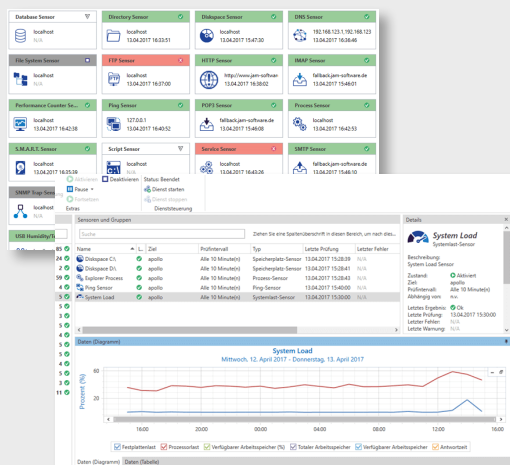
Database Sensor
localhost
N/A

Directory Sensor
localhost
13.04.2017 16:33:51

Diskspace Sensor
localhost
13.04.2017 15:47:30

DNS Sensor
192.168.123.1,192.168.123
13.04.2017 16:36:46

File System Sensor
localhost
N/A

FTP Sensor
localhost
13.04.2017 16:37:00

HTTP Sensor
http://www.jam-softwar
13.04.2017 16:38:02

IMAP Sensor
fallback.jam-software.de
13.04.2017 15:48:01

Performance Counter Se...
localhost
13.04.2017 16:42:38

Ping Sensor
127.0.0.1
13.04.2017 16:40:52

POP3 Sensor
fallback.jam-software.de
13.04.2017 15:46:08

Process Sensor
localhost
13.04.2017 16:42:53

S.M.A.R.T. Sensor
localhost
13.04.2017 16:42:46

Script Sensor
localhost
N/A

Service Sensor
localhost
13.04.2017 16:35:07

SMTP Sensor
fallback.jam-software.de
13.04.2017 15:46:01

SNMP Trap Sensor
localhost
N/A

USB Humidity/T...

Aktivieren Deaktivieren
Pause
Fortsetzen
Extras

Status: Beendet
Dienst starten
Dienst stoppen
Dienststeuerung

Sensoren und Gruppen
Suche
Ziehen Sie eine Spaltenüberschrift in diesen Bereich, um nach dies...

| Name | ! | Ziel | Prüfintervall | Typ | Letzte Prüfung | Letzter Fehler |
|---|---|---|---|---|---|---|
| Diskspace C:\ | | apollo | Alle 10 Minute(n) | Speicherplatz-Sensor | 13.04.2017 15:28:39 | N/A |
| Diskspace D:\ | | apollo | Alle 10 Minute(n) | Speicherplatz-Sensor | 13.04.2017 15:28:39 | N/A |
| Explorer Process | | apollo | Alle 10 Minute(n) | Prozess-Sensor | 13.04.2017 15:28:43 | N/A |
| Ping Sensor | | apollo | Alle 10 Minute(n) | Ping-Sensor | 13.04.2017 15:40:00 | N/A |
| System Load | | apollo | Alle 10 Minute(n) | Systemlast-Sensor | 13.04.2017 15:30:00 | N/A |

Details
System Load
Systemlast-Sensor
Beschreibung:
System Load Sensor
Zustand: Aktiviert
Ziel: apollo
Prüfintervall: Alle 10 Minute(n)
Abhängig von: n.v.
Letztes Ergebnis: Ok
Letzte Prüfung: 13.04.2017 15:30:00
Letzter Fehler: N/A
Letzte Warnung: N/A

Daten (Diagramm)
System Load
Mittwoch, 12. April 2017 - Donnerstag, 13. April 2017
Prozent (%)
60
40
20
16:00
20:00
00:00
04:00
08:00
12:00
16:00

Festplattenlast Prozessorlast Verfügbarer Arbeitsspeicher (%) Totaler Arbeitsspeicher Verfügbarer Arbeitsspeicher Antwortzeit

Daten (Diagramm) Daten (Tabelle)